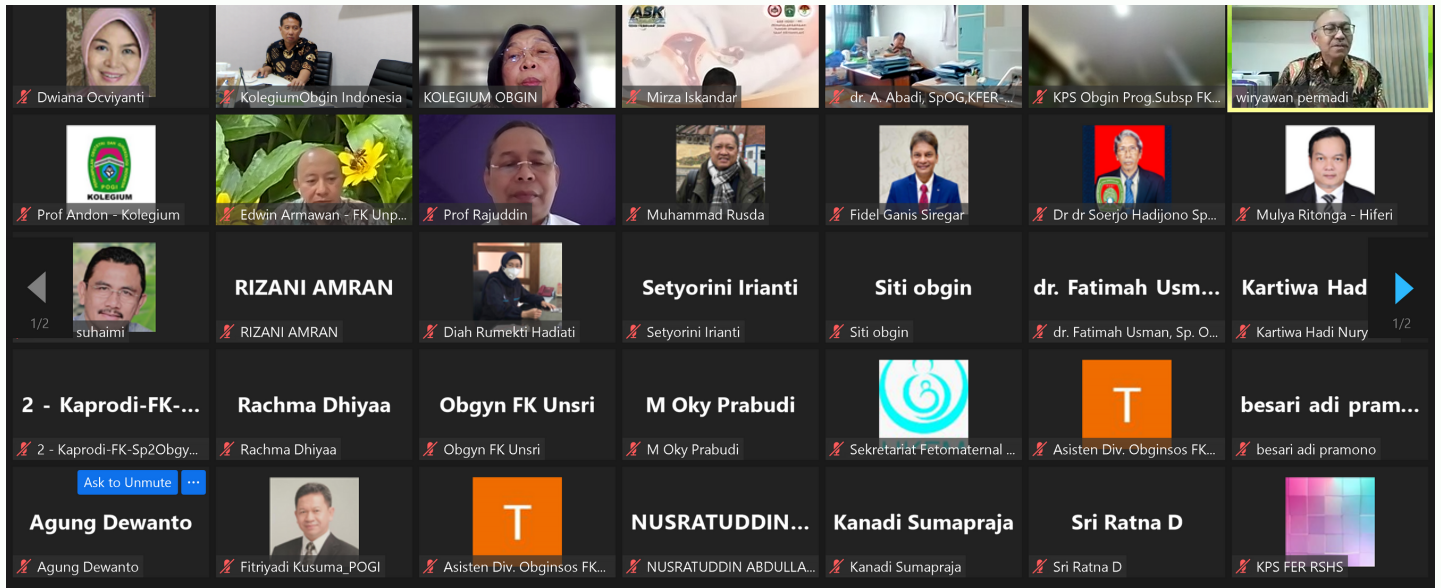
Dwiana Ocviyanti
KolegiumObgin Indonesia
KOLEGIUM OBGIN
ASK
Mirza Iskandar
dr. A. Abadi, SpOG,KFER-...
KPS Obgin Prog.Subsp FK...
wiryawan permadi

KOLEGIUM
POGI
Prof Andon - Kolegium
Edwin Armawan - FK Unp...
Prof Rajuddin
Muhammad Rusda
Fidel Ganis Siregar
Dr dr Soerjo Hadijono Sp...
Mulya Ritonga - Hiferi

1/2
suhaimi
RIZANI AMRAN
RIZANI AMRAN
Diah Rumekti Hadiati
Setyorini Irianti
Setyorini Irianti
Siti obgin
Siti obgin
dr. Fatimah Usm...
dr. Fatimah Usman, Sp. O...
Kartiwa Had
Kartiwa Hadi Nury
1/2

2 - Kaprodi-FK-...
2 - Kaprodi-FK-Sp2Obgy...
Rachma Dhiyaa
Rachma Dhiyaa
Obgyn FK Unsri
Obgyn FK Unsri
M Oky Prabudi
M Oky Prabudi
Sekretariat Fetomaternal ...
T
Asisten Div. Obginsos FK...
besari adi pram...
besari adi pramono

Ask to Unmute
...
Agung Dewanto
Agung Dewanto
Fitriyadi Kusuma_POGI
T
Asisten Div. Obginsos FK...
NUSRATUDDIN...
NUSRATUDDIN ABDULLA...
Kanadi Sumapraja
Kanadi Sumapraja
Sri Ratna D
Sri Ratna D
KPS FER RSHS